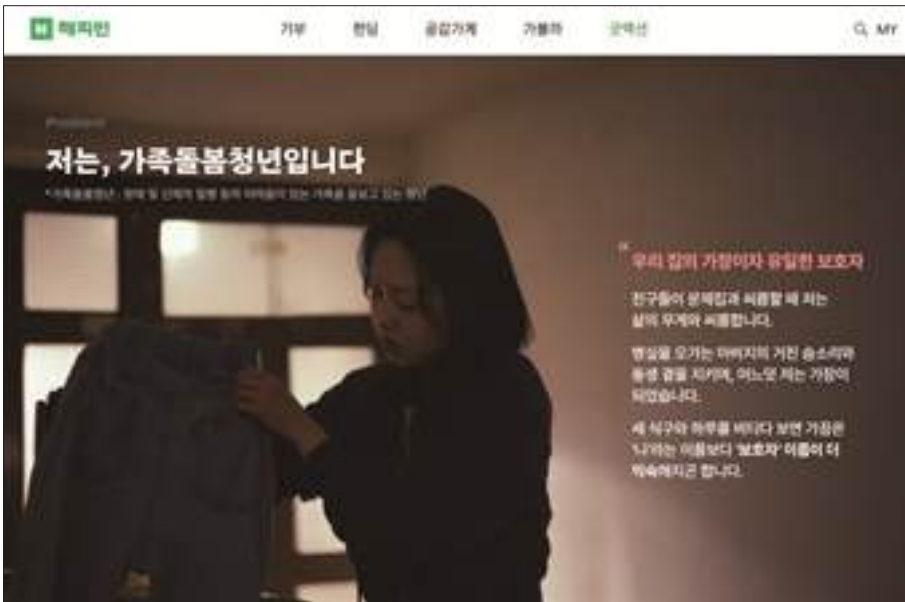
해피빈 기부 펀딩 공감가게 가볼까 굿액션 MY

Problem

저는, 가족돌봄청년입니다

*가족돌봄청년 : 장애 및 신체적 질병 등의 어려움이 있는 가족을 돌보고 있는 청년

우리 집의 가장이자 유일한 보호자

친구들이 문제집과 씨름할 때 저는 삶의 무게와 씨름합니다.

병실을 오가는 아버지의 거친 숨소리와 동생 곁을 지키며, 어느덧 저는 가장이 되었습니다.

세 식구의 하루를 버티다 보면 가끔은 '나'라는 이름보다 '보호자' 이름이 더 익숙해지곤 합니다.